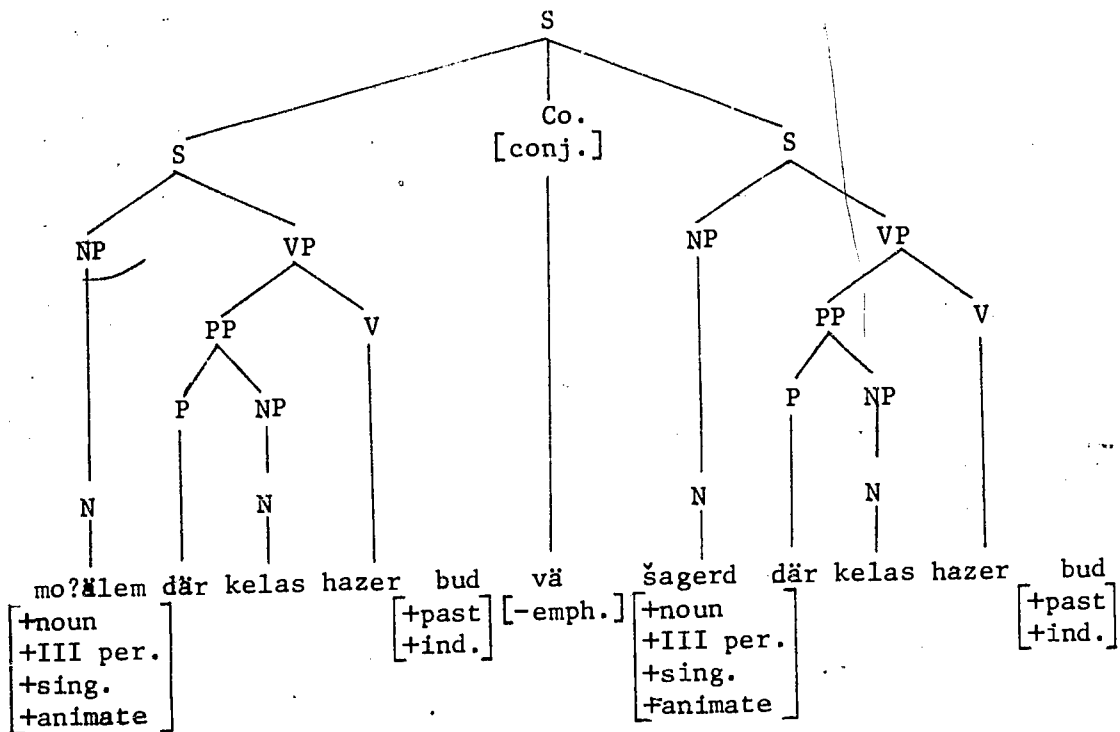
S

S

Co.
[conj.]

S

NP

VP

NP

VP

PP

V

PP

V

P

NP

P

NP

N

N

N

N

mo?älem där kelas hazer bud vä šagerd där kelas hazer bud

$\begin{bmatrix} \text{+noun} \\ \text{+III per.} \\ \text{+sing.} \\ \text{+animate} \end{bmatrix}$

$\begin{bmatrix} \text{+past} \\ \text{+ind.} \end{bmatrix}$

$[\text{-emph.}]$

$\begin{bmatrix} \text{+noun} \\ \text{+III per.} \\ \text{+sing.} \\ \text{+animate} \end{bmatrix}$

$\begin{bmatrix} \text{+past} \\ \text{+ind.} \end{bmatrix}$